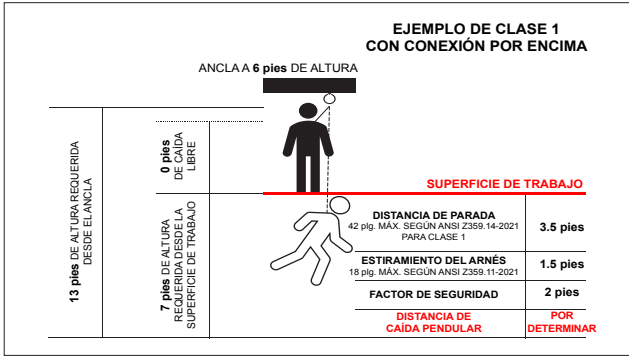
EJEMPLO DE CLASE 1
CON CONEXIÓN POR ENCIMA

ANCLA A 6 pies DE ALTURA

13 pies DE ALTURA REQUERIDA DESDE EL ANCLA

0 pies DE CAÍDA LIBRE

7 pies DE ALTURA REQUERIDA DESDE LA SUPERFICIE DE TRABAJO

SUPERFICIE DE TRABAJO

| | |
|---|---|
| DISTANCIA DE PARADA 42 plg. MÁX. SEGÚN ANSI Z359.14-2021 PARA CLASE 1 | 3.5 pies |
| ESTIRAMIENTO DEL ARNÉS 18 plg. MÁX. SEGÚN ANSI Z359.11-2021 | 1.5 pies |
| FACTOR DE SEGURIDAD | 2 pies |
| DISTANCIA DE CAÍDA PENDULAR | POR DETERMINAR |